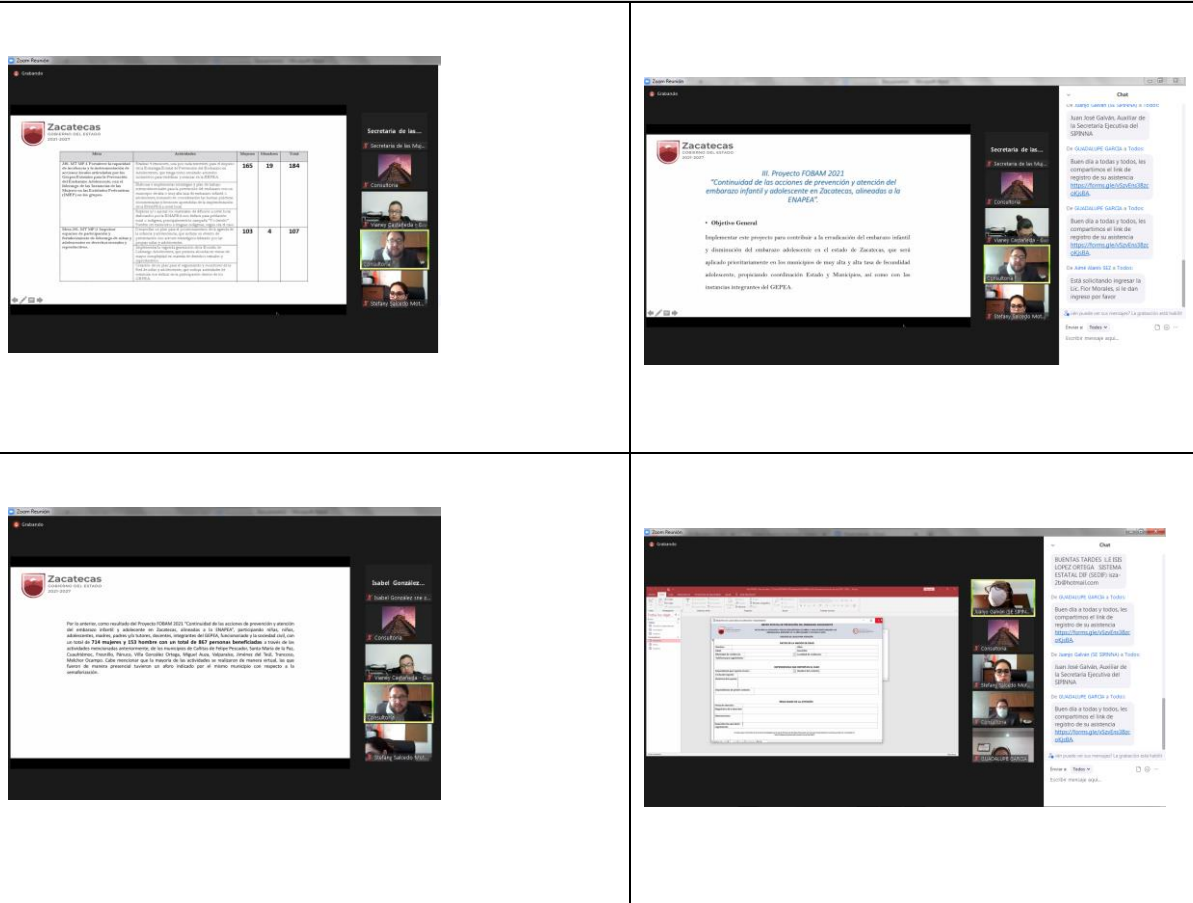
Zoom Reunión
Grabando

Zacatecas
GOBIERNO DEL ESTADO
2021-2027

| Meta | Actividades | Mujeres | Hombres | Total |
|---|---|---|---|---|
| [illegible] | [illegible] | 165 | 19 | 184 |
| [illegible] | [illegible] | 103 | 4 | 107 |

Secretaría de las...
Secretaría de las Mu...
Consultoría
Vianey Castañeda - Eu...
Consultoría
Stefany Salcedo Mot...

Zoom Reunión
Grabando

Zacatecas
GOBIERNO DEL ESTADO
2021-2027

III. Proyecto FOBAM 2021
"Continuidad de las acciones de prevención y atención del embarazo infantil y adolescente en Zacatecas, alineados a la ENAPEA".

• Objetivo General
Implementar este proyecto para contribuir a la erradicación del embarazo infantil y disminución del embarazo adolescente en el estado de Zacatecas, que será aplicado prioritariamente en los municipios de muy alta y alta tasa de fecundidad adolescente, propiciando coordinación Estado y Municipios, así como con las instancias integrantes del GEPEA.

Secretaría de las...
Secretaría de las Mu...
Consultoría
Vianey Castañeda - Eu...
Consultoría
Stefany Salcedo Mot...

Chat
De Juanjo Galván (SE SIPINNA) a Todos:
Juan José Galván, Auxiliar de la Secretaría Ejecutiva del SIPINNA
De GUADALUPE GARCÍA a Todos:
Buen día a todas y todos, les compartimos el link de registro de su asistencia https://forms.gle/vSzvEns38zcvKJzBA
De GUADALUPE GARCÍA a Todos:
Buen día a todas y todos, les compartimos el link de registro de su asistencia https://forms.gle/vSzvEns38zcvKJzBA
De AIME ISAHI SEZ a Todos:
Está solicitando ingresar la Lic. Flor Morales, si le dan ingreso por favor
¿Quién puede ver sus mensajes? La grabación está habilit...
Enviar a: Todos
Escribir mensaje aquí...

Zoom Reunión
Grabando

Zacatecas
GOBIERNO DEL ESTADO
2021-2027

Por lo anterior, como resultado del Proyecto FOBAM 2021 "Continuidad de las acciones de prevención y atención del embarazo infantil y adolescente en Zacatecas, alineados a la ENAPEA", participando niñas, niños, adolescentes, madres, padres y/o tutores, docentes, integrantes del GEPEA, funcionariado y la sociedad civil, con un total de 714 mujeres y 153 hombre con un total de 867 personas beneficiadas a través de las actividades mencionadas anteriormente, de los municipios de Calera de Víctor Rosales, Santa María de la Paz, Cuauhtémoc, Fresnillo, Pánuco, Villa González Ortega, Miguel Auza, Valparaíso, Jiménez del Teúl, Trancoso, Melchor Ocampo. Cabe mencionar que la mayoría de las actividades se realizaron de manera virtual, ya que fueron de manera presencial tuvieron un aforo indicado por el mismo municipio con respecto a la semaforización.

Isabel González...
Isabel González cre s...
Consultoría
Vianey Castañeda - Eu...
Consultoría
Stefany Salcedo Mot...

Zoom Reunión
Grabando

Sanyo Galván (SE SIPIN...
Consultoría
Stefany Salcedo Mot...
GUADALUPE GARCÍA

Chat
BUENAS TARDES LIZ EDS LOPEZ ORTEGA SISTEMA ESTATAL DIF (SEDIF) siza-2b@hotmail.com
De GUADALUPE GARCÍA a Todos:
Buen día a todas y todos, les compartimos el link de registro de su asistencia https://forms.gle/vSzvEns38zcvKJzBA
De Juanjo Galván (SE SIPINNA) a Todos:
Juan José Galván, Auxiliar de la Secretaría Ejecutiva del SIPINNA
De GUADALUPE GARCÍA a Todos:
Buen día a todas y todos, les compartimos el link de registro de su asistencia https://forms.gle/vSzvEns38zcvKJzBA
¿Quién puede ver sus mensajes? La grabación está habilit...
Enviar a: Todos
Escribir mensaje aquí...